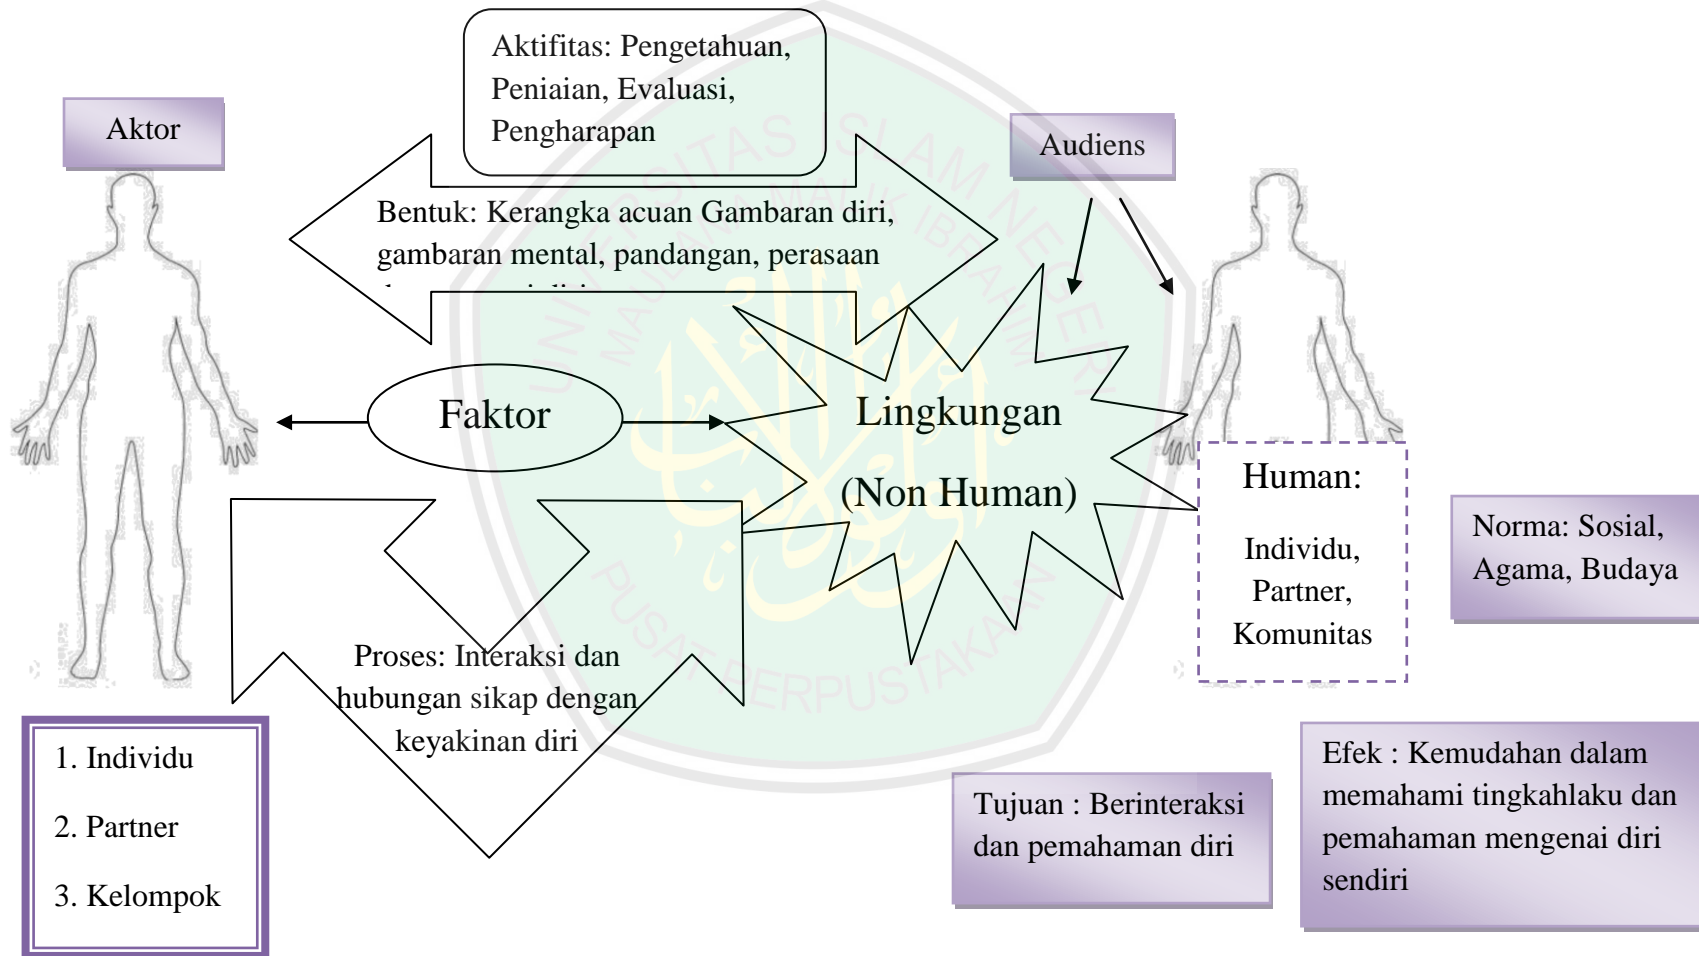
Aktifitas: Pengetahuan, Peniaian, Evaluasi, Pengharapan

Aktor

Audiens

Bentuk: Kerangka acuan Gambaran diri, gambaran mental, pandangan, perasaan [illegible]

Faktor

Lingkungan

(Non Human)

Human:

Individu, Partner, Komunitas

Norma: Sosial, Agama, Budaya

Proses: Interaksi dan hubungan sikap dengan keyakinan diri

1. Individu

2. Partner

3. Kelompok

Tujuan : Berinteraksi dan pemahaman diri

Efek : Kemudahan dalam memahami tingkahlaku dan pemahaman mengenai diri sendiri

UNIVERSITAS ISLAM NEGERI MAULANA MALIK IBRAHIM

PUSAT PERPUSTAKAAN